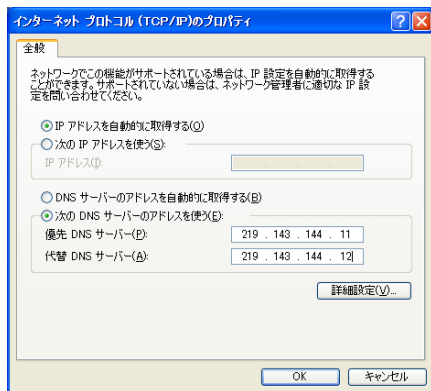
インターネット プロトコル (TCP/IP)のプロパティ

?

X

全般

ネットワークでこの機能がサポートされている場合は、IP 設定を自動的に取得することができます。サポートされていない場合は、ネットワーク管理者に適切な IP 設定を問い合わせてください。

IP アドレスを自動的に取得する(O)

次の IP アドレスを使う(S):

IP アドレス(I):

DNS サーバーのアドレスを自動的に取得する(B)

次の DNS サーバーのアドレスを使う(E):

優先 DNS サーバー(P): 219 . 143 . 144 . 11

代替 DNS サーバー(A): 219 . 143 . 144 . 12

詳細設定(V)...

OK

キャンセル